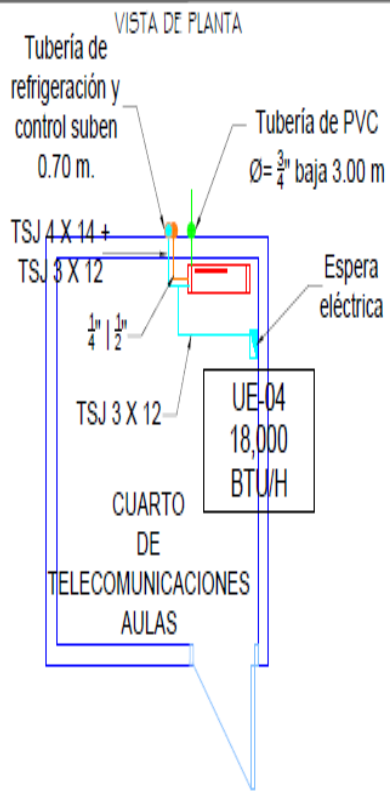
VISTA DE PLANTA

Tubería de refrigeración y control suben 0.70 m.

Tubería de PVC $Ø=\frac{3}{4}$" baja 3.00 m

TSJ 4 X 14 + TSJ 3 X 12

Espera eléctrica

$\frac{1}{4}$" | $\frac{1}{2}$"

TSJ 3 X 12

UE-04
18,000
BTU/H

CUARTO
DE
TELECOMUNICACIONES
AULAS